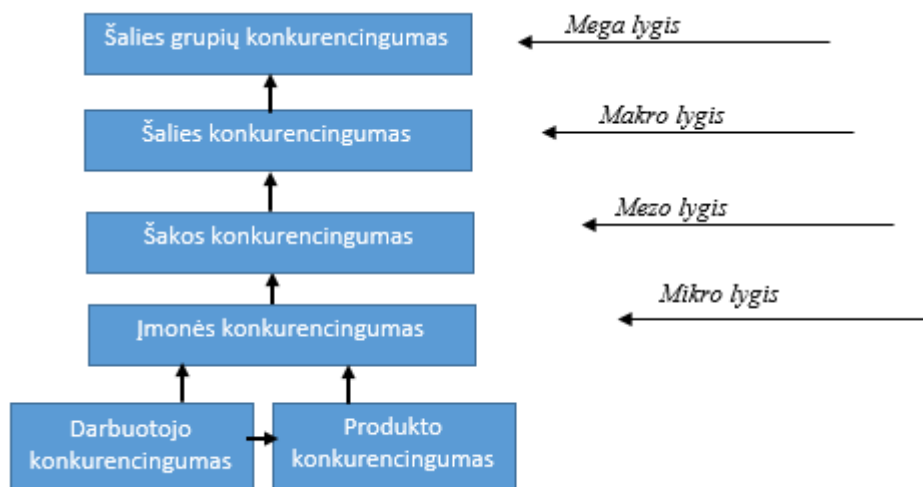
Šalies grupių konkurencingumas

Mega lygis

Šalies konkurencingumas

Makro lygis

Šakos konkurencingumas

Mezo lygis

Įmonės konkurencingumas

Mikro lygis

Darbuotojo konkurencingumas

Produkto konkurencingumas